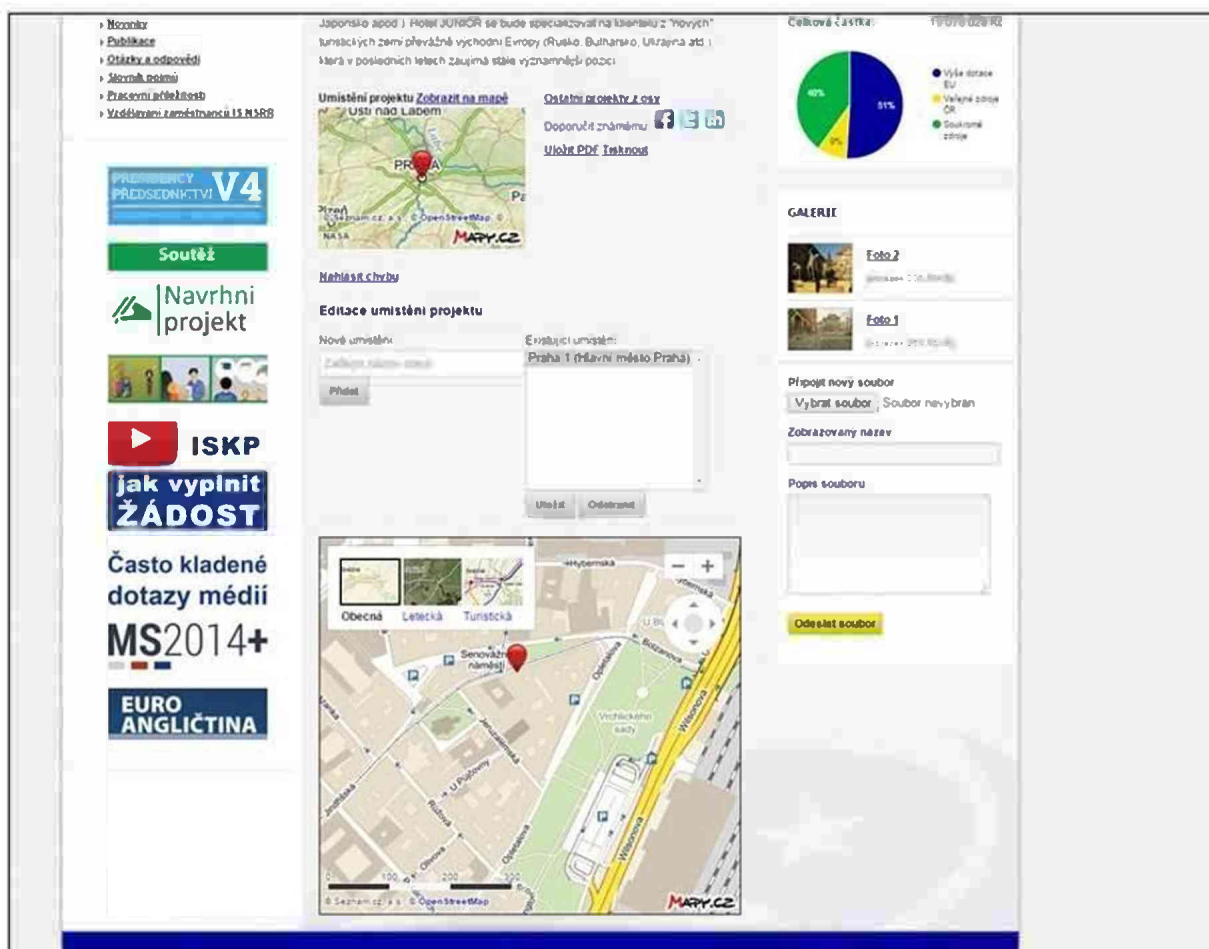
› Novinky
› Publikace
› Otázky a odpovědi
› Slovník pojmů
› Pracovní příležitosti
› Vzdělávání zaměstnanců IS MSRB

PRESIDENCY PŘEDSEDNICTVÍ V4

Soutěž

Navrhni projekt

ISKP

jak vyplnit ŽÁDOST

Často kladené dotazy médií

MS2014+

EURO ANGLIČTINA

Japonsko apod.) Hotel JUNIOR se bude specializovat na klientelu z "nových" turistických zemí převážně východní Evropy (Rusko, Bulharsko, Ukrajina atd.), která v posledních letech zaujímá stále významnější pozici.

Umístění projektu Zobrazit na mapě

Ústí nad Labem
PRAHA
Plzeň
Pa
© Seznam.cz, a.s. © OpenStreetMap
NASA
MAPY.CZ

Ostatní projekty z osy
Doporučit známému
Uložit PDF Tisknout

Nahlásit chybu

Editace umístění projektu

Nové umístění
Začněte název obce
Přidat

Existující umístění
Praha 1 (Hlavní město Praha)
Uložit Odstranit

Obecná Letecká Turistická
− +
Hybernská
Senovážné náměstí
Opletalova
Bolzanova
Vrchlického sady
Wilsonova
Jeruzalémská
U Půjčovny
Jindřišská
Růžová
Olivova
100 200 300
© Seznam.cz, a.s. © OpenStreetMap
MAPY.CZ

Celková částka 19 076 028 Kč
40%
51%
9%
Výše dotace EU
Veřejné zdroje ČR
Soukromé zdroje

GALERIE
Foto 2
Foto 1

Připojit nový soubor
Vybrat soubor Soubor nevybrán
Zobrazovaný název
Popis souboru
Odeslat soubor